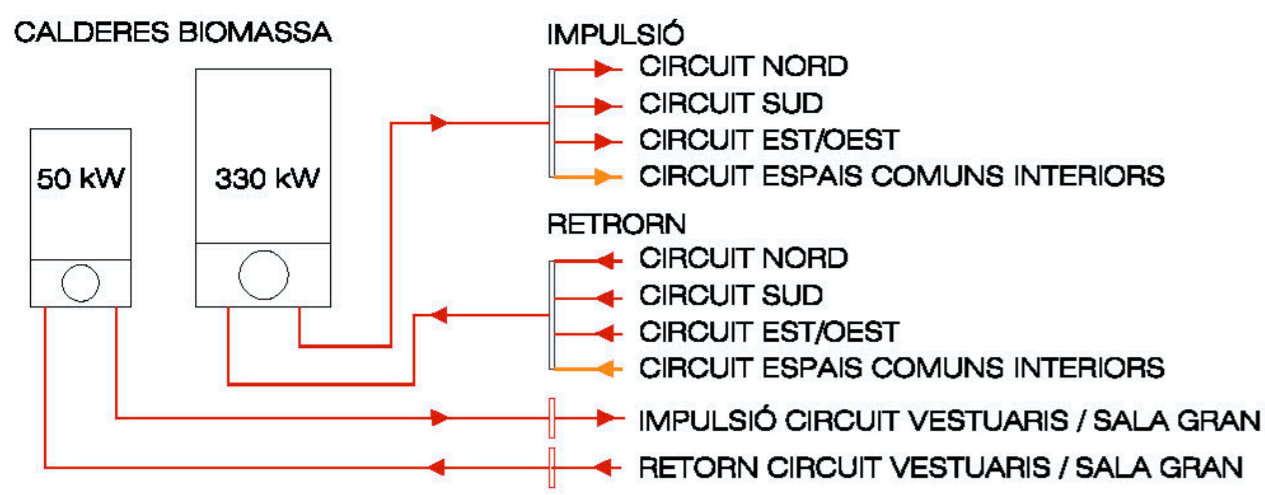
CALDERES BIOMASSA

50 kW

330 kW

IMPULSIÓ

CIRCUIT NORD

CIRCUIT SUD

CIRCUIT EST/OEST

CIRCUIT ESPAIS COMUNS INTERIORS

RETRORN

CIRCUIT NORD

CIRCUIT SUD

CIRCUIT EST/OEST

CIRCUIT ESPAIS COMUNS INTERIORS

IMPULSIÓ CIRCUIT VESTUARIS / SALA GRAN

RETORN CIRCUIT VESTUARIS / SALA GRAN